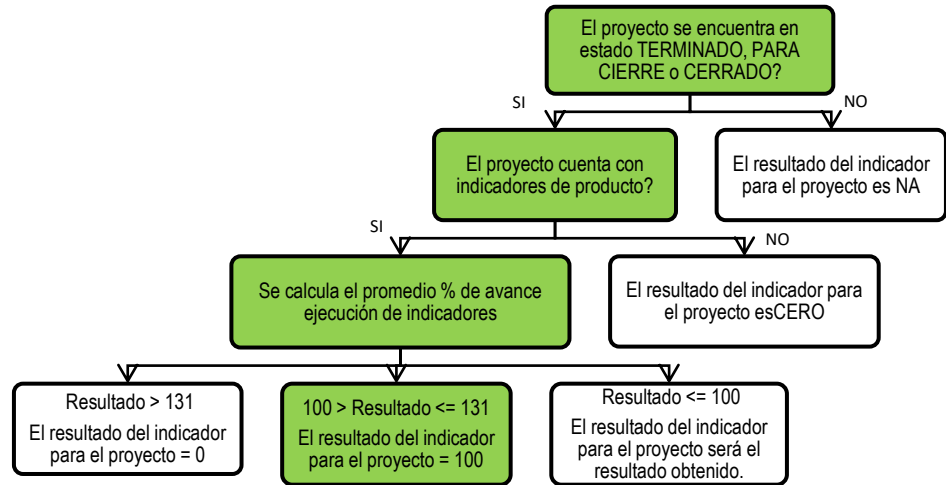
El proyecto se encuentra en estado TERMINADO, PARA CIERRE o CERRADO?

SI

NO

El proyecto cuenta con indicadores de producto?

El resultado del indicador para el proyecto es NA

SI

NO

Se calcula el promedio % de avance ejecución de indicadores

El resultado del indicador para el proyecto esCERO

Resultado > 131

El resultado del indicador para el proyecto = 0

100 > Resultado <= 131

El resultado del indicador para el proyecto = 100

Resultado <= 100

El resultado del indicador para el proyecto será el resultado obtenido.